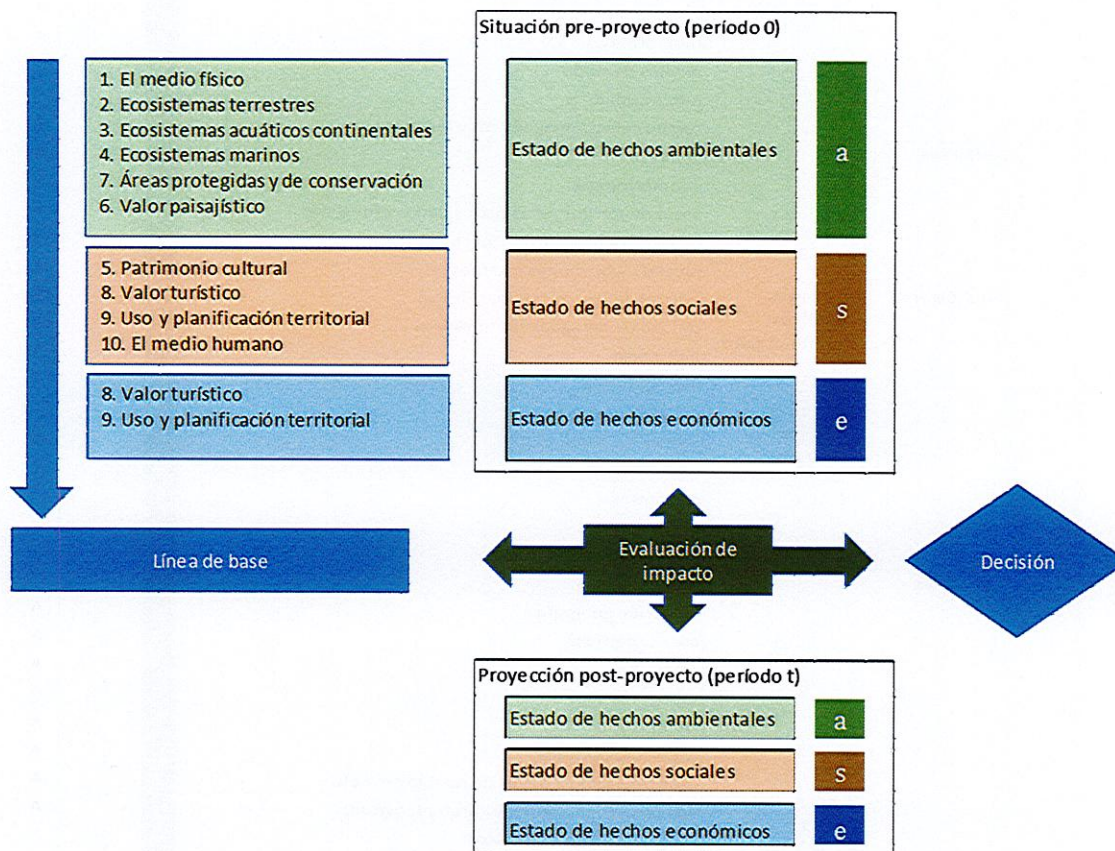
1. El medio físico
2. Ecosistemas terrestres
3. Ecosistemas acuáticos continentales
4. Ecosistemas marinos
7. Áreas protegidas y de conservación
6. Valor paisajístico

5. Patrimonio cultural
8. Valor turístico
9. Uso y planificación territorial
10. El medio humano

8. Valor turístico
9. Uso y planificación territorial

Situación pre-proyecto (período 0)

Estado de hechos ambientales

a

Estado de hechos sociales

s

Estado de hechos económicos

e

Línea de base

Evaluación de impacto

Decisión

Proyección post-proyecto (período t)

Estado de hechos ambientales

a

Estado de hechos sociales

s

Estado de hechos económicos

e